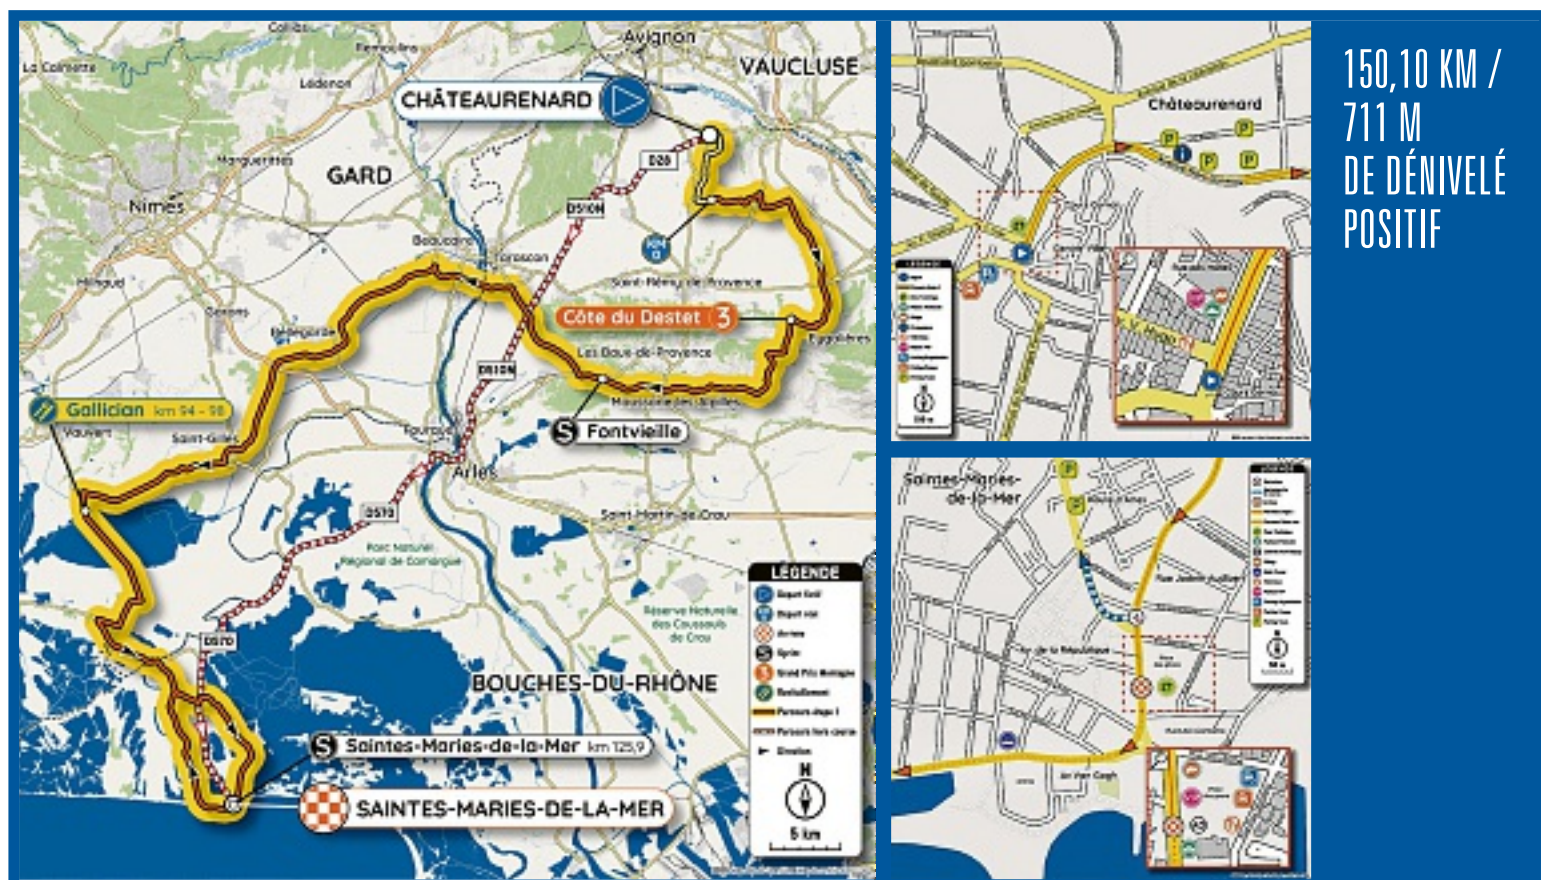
Avignon
VAUCLUSE
CHÂTEAURENARD
GARD
Nîmes
D28
D570N
KM 0
Beaucaire
Tarascon
Saint-Rémy-de-Provence
Côte du Destet 3
Eyguières
Les Baux-de-Provence
Bellegarde
D570N
Maussane-les-Alpilles
Gallician km 94 - 98
Vauvert
Saint-Gilles
Fontvieille
Arles
Saint-Martin-de-Crau
D570
Parc Naturel Régional de Camargue
Réserve Naturelle des Coussouls de Crau
D570
BOUCHES-DU-RHÔNE
LÉGENDE
Saintes-Maries-de-la-Mer km 125,9
SAINTES-MARIES-DE-LA-MER
5 km

Châteaurenard

Saintes-Maries-de-la-Mer
Rue de la République

150,10 KM / 711 M DE DÉNIVELÉ POSITIF